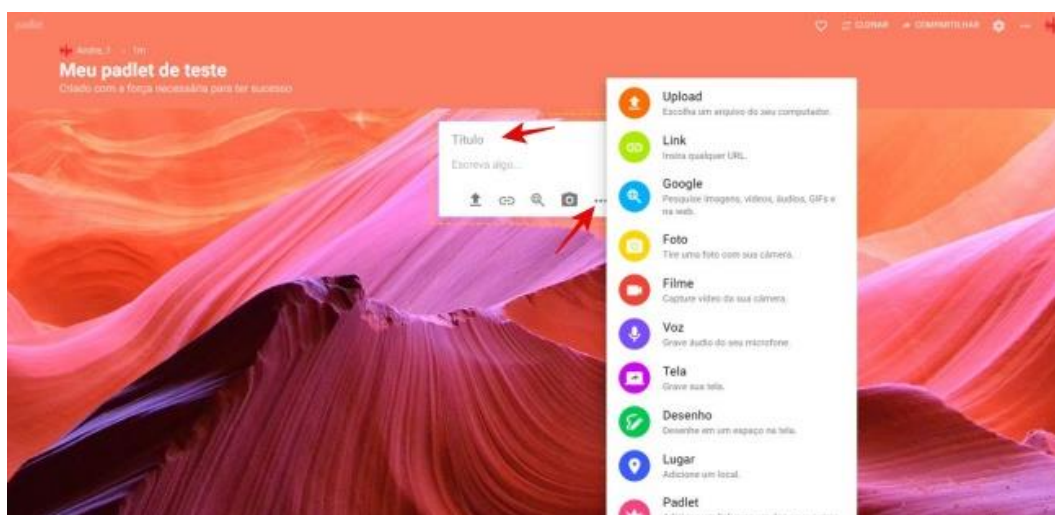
padlet

CLONAR COMPARTILHAR

André J. · 1m

Meu padlet de teste

Criado com a força necessária para ter sucesso

Título

Escreva algo...

Upload
Escolha um arquivo do seu computador.

Link
Insira qualquer URL.

Google
Pesquise imagens, vídeos, áudios, GIFs e na web.

Foto
Tire uma foto com sua câmera.

Filme
Capture vídeo da sua câmera.

Voz
Grave áudio do seu microfone.

Tela
Grave sua tela.

Desenho
Desenhe em um espaço na tela.

Lugar
Adicione um local.

Padlet
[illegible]